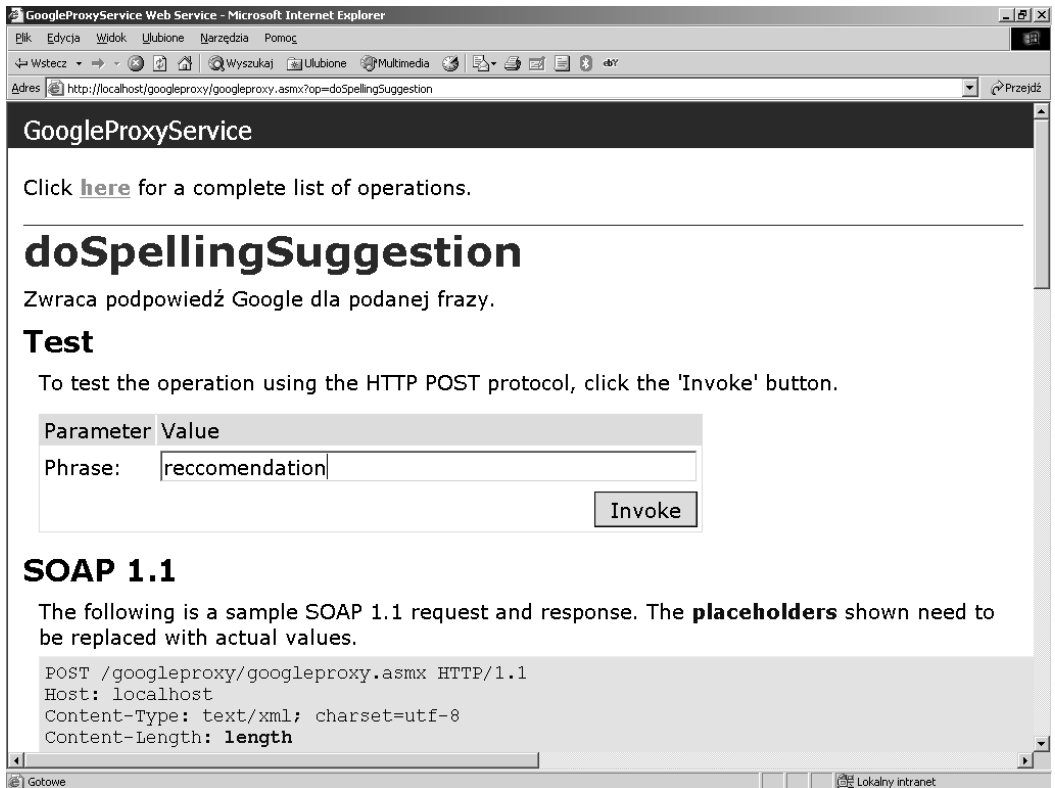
GoogleProxyService Web Service - Microsoft Internet Explorer

Plik Edycja Widok Ulubione Narzędzia Pomoc

Wstecz Wyszukaj Ulubione Multimedia

Adres http://localhost/googleproxy/googleproxy.asmx?op=doSpellingSuggestion Przejdź

GoogleProxyService

Click here for a complete list of operations.

doSpellingSuggestion

Zwraca podpowiedź Google dla podanej frazy.

Test

To test the operation using the HTTP POST protocol, click the 'Invoke' button.

| Parameter | Value |
|---|---|
| Phrase: | reccomendation |

Invoke

SOAP 1.1

The following is a sample SOAP 1.1 request and response. The placeholders shown need to be replaced with actual values.

POST /googleproxy/googleproxy.asmx HTTP/1.1
Host: localhost
Content-Type: text/xml; charset=utf-8
Content-Length: length

Gotowe

Lokalny intranet